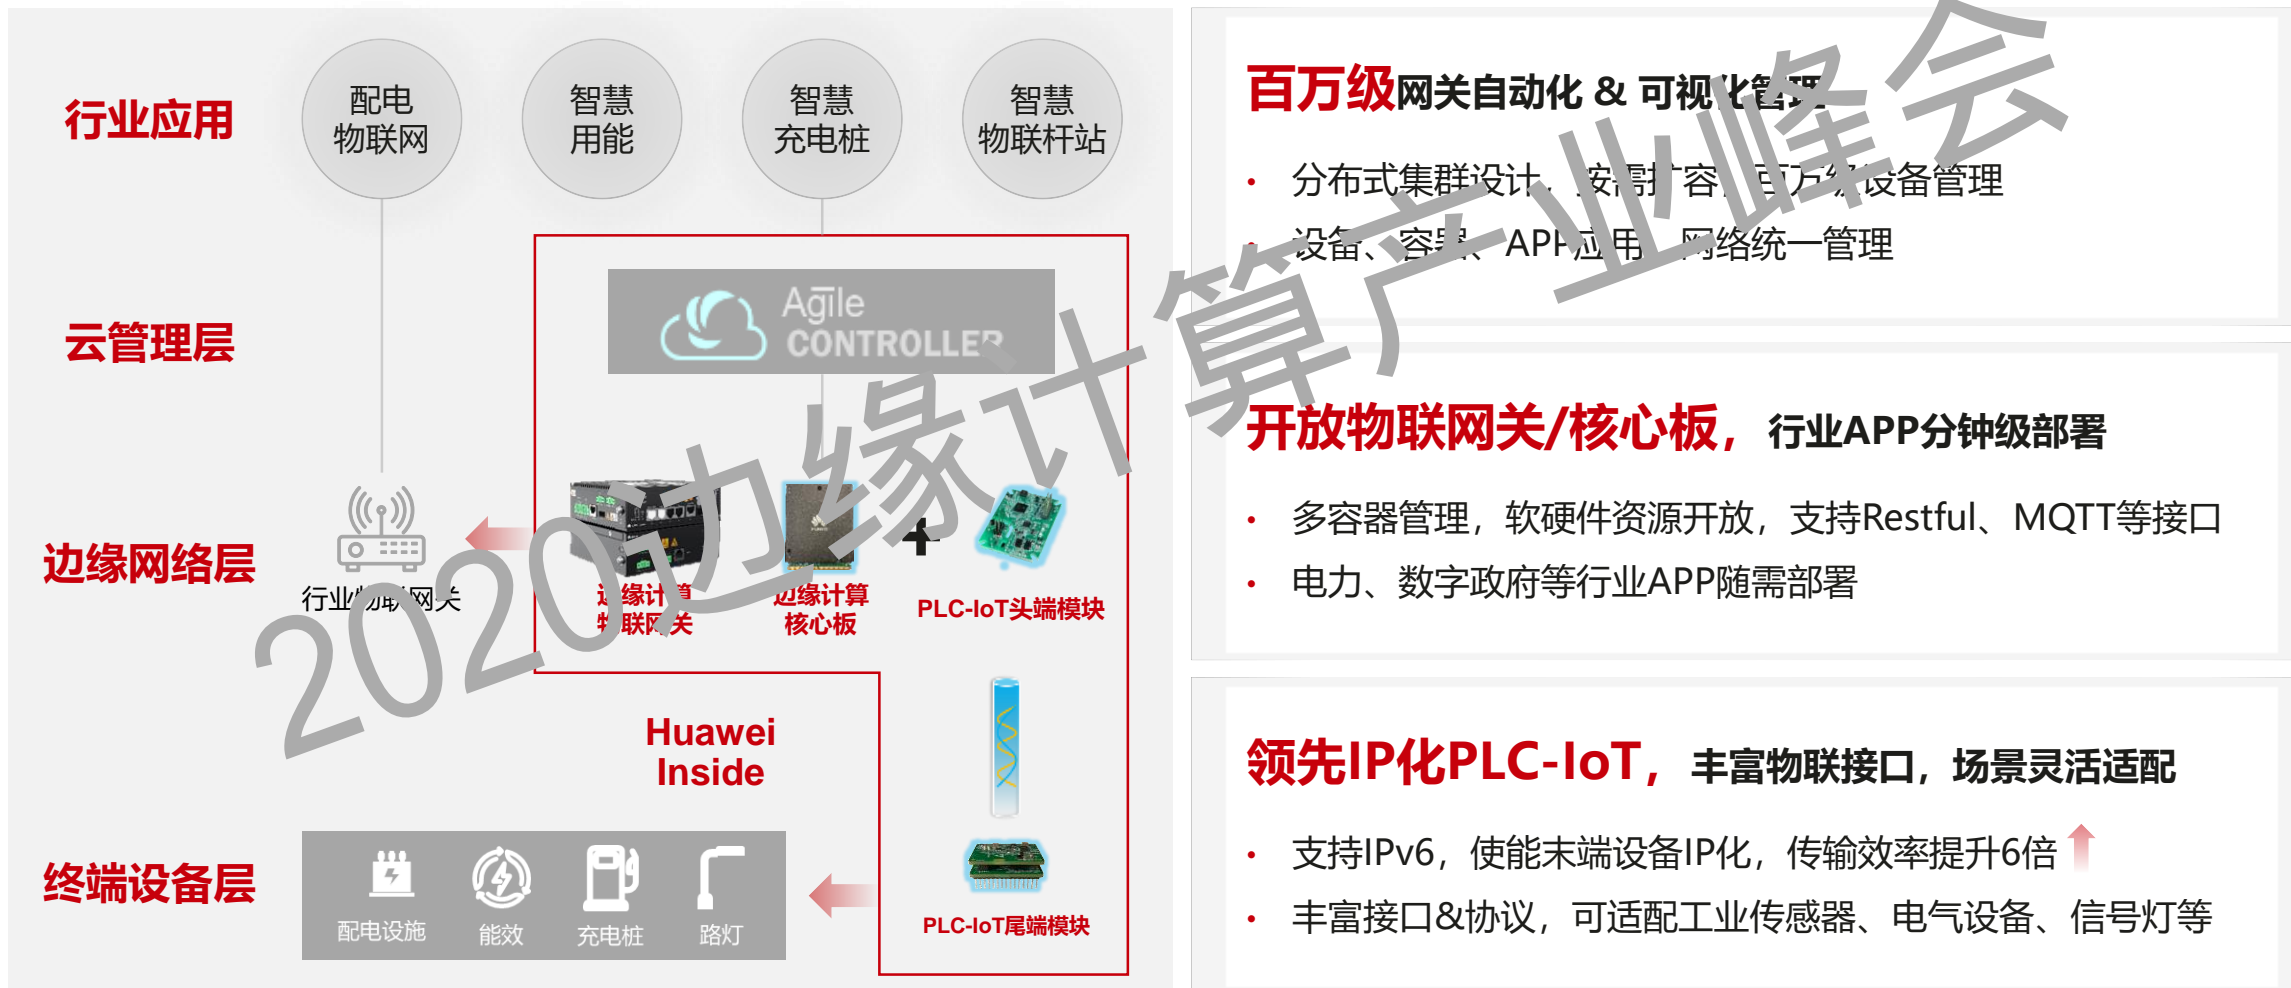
行业应用

配电物联网

智慧用能

智慧充电桩

智慧物联杆站

云管理层

Agile CONTROLLER

边缘网络层

行业物联网关

边缘计算物联网关

边缘计算核心板

+

PLC-IoT头端模块

Huawei Inside

PLC-IoT尾端模块

终端设备层

配电设施

能效

充电桩

路灯

2020边缘计算产业峰会

百万级网关自动化 & 可视化管理

• 分布式集群设计，按需扩容，百万级设备管理

• 设备、容器、APP应用、网络统一管理

开放物联网关/核心板，行业APP分钟级部署

• 多容器管理，软硬件资源开放，支持Restful、MQTT等接口

• 电力、数字政府等行业APP随需部署

领先IP化PLC-IoT，丰富物联接口，场景灵活适配

• 支持IPv6，使能末端设备IP化，传输效率提升6倍

• 丰富接口&协议，可适配工业传感器、电气设备、信号灯等